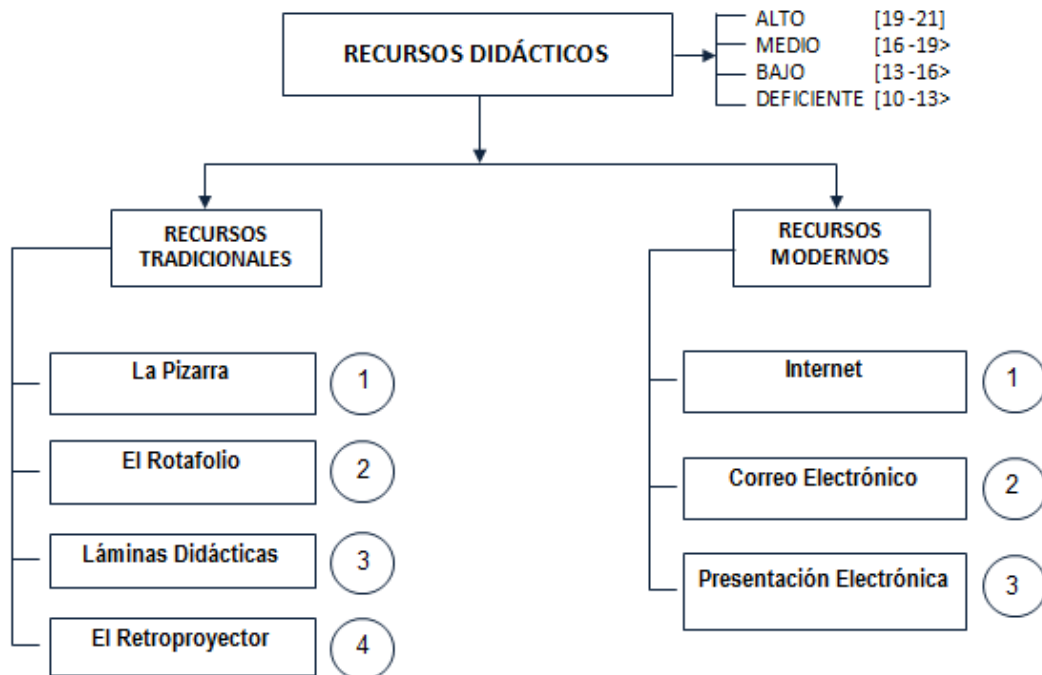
RECURSOS DIDÁCTICOS

ALTO [19 -21]
MEDIO [16 -19>
BAJO [13 -16>
DEFICIENTE [10 -13>

RECURSOS TRADICIONALES

La Pizarra 1
El Rotafolio 2
Láminas Didácticas 3
El Retroproyector 4

RECURSOS MODERNOS

Internet 1
Correo Electrónico 2
Presentación Electrónica 3